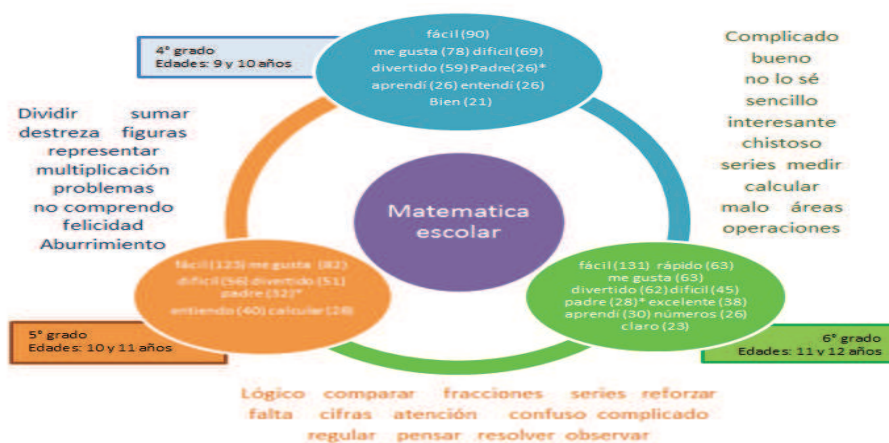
4° grado
Edades: 9 y 10 años

fácil (90)
me gusta (78) difícil (69)
divertido (59) Padre(26)*
aprendí (26) entendí (26)
Bien (21)

Complicado
bueno
no lo sé
sencillo
interesante
chistoso
series medir
calcular
malo áreas
operaciones

Dividir sumar
destreza figuras
representar
multiplicación
problemas
no comprendo
felicidad
Aburrimiento

Matematica
escolar

fácil (123) me gusta (82)
difícil (56) divertido (51)
padre (32)*
entiendo (40) calcular (28)

fácil (131) rápido (63)
me gusta (63)
divertido (62) difícil (45)
padre (28)* excelente (38)
aprendí (30) números (26)
claro (23)

5° grado
Edades: 10 y 11 años

6° grado
Edades: 11 y 12 años

Lógico comparar fracciones series reforzar
falta cifras atención confuso complicado
regular pensar resolver observar